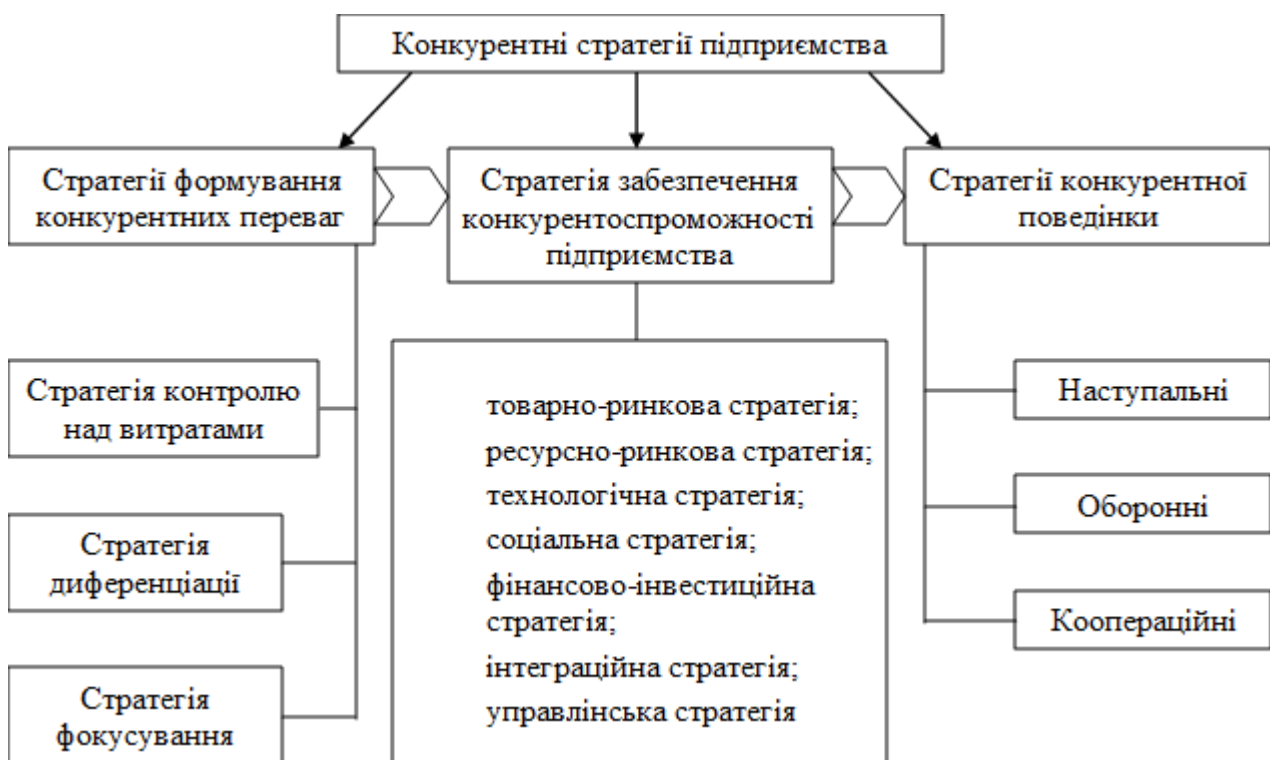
Конкурентні стратегії підприємства

Стратегії формування конкурентних переваг

Стратегія забезпечення конкурентоспроможності підприємства

Стратегії конкурентної поведінки

Стратегія контролю над витратами

Стратегія диференціації

Стратегія фокусування

товарно-ринкова стратегія;
ресурсно-ринкова стратегія;
технологічна стратегія;
соціальна стратегія;
фінансово-інвестиційна стратегія;
інтеграційна стратегія;
управлінська стратегія

Наступальні

Оборонні

Коопераційні